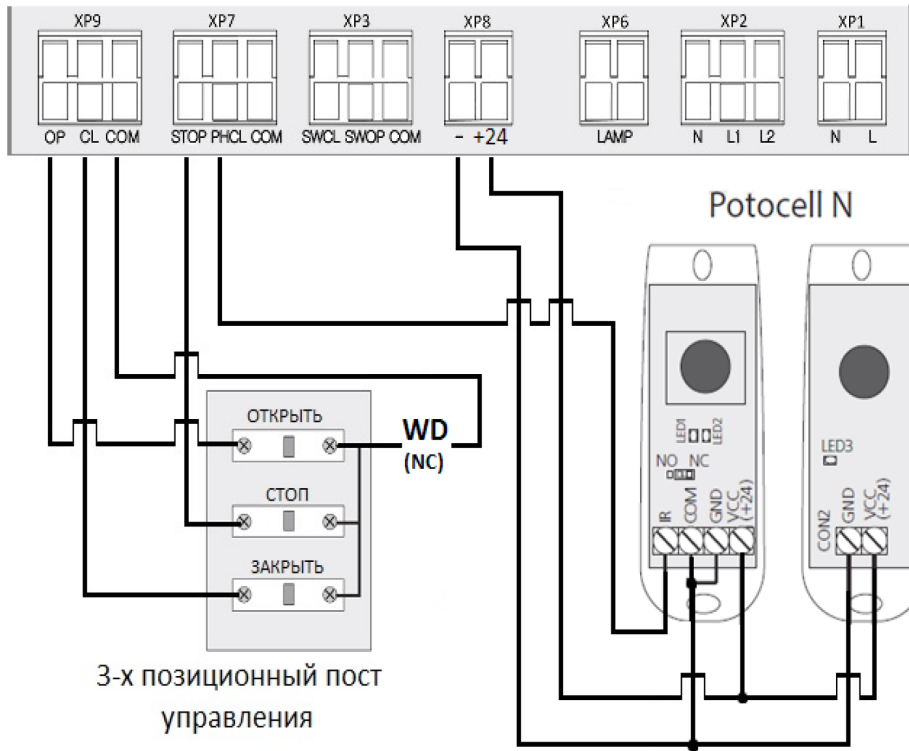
XP9 XP7 XP3 XP8 XP6 XP2 XP1

OP CL COM STOP PHCL COM SWCL SWOP COM - +24 LAMP N L1 L2 N L

Potocell N

ОТКРЫТЬ

WD
(NC)

СТОП

ЗАКРЫТЬ

LED1 LED2

NO NC

IR COM GND VCC (+24)

LED3

CON2 GND VCC (+24)

3-х позиционный пост управления